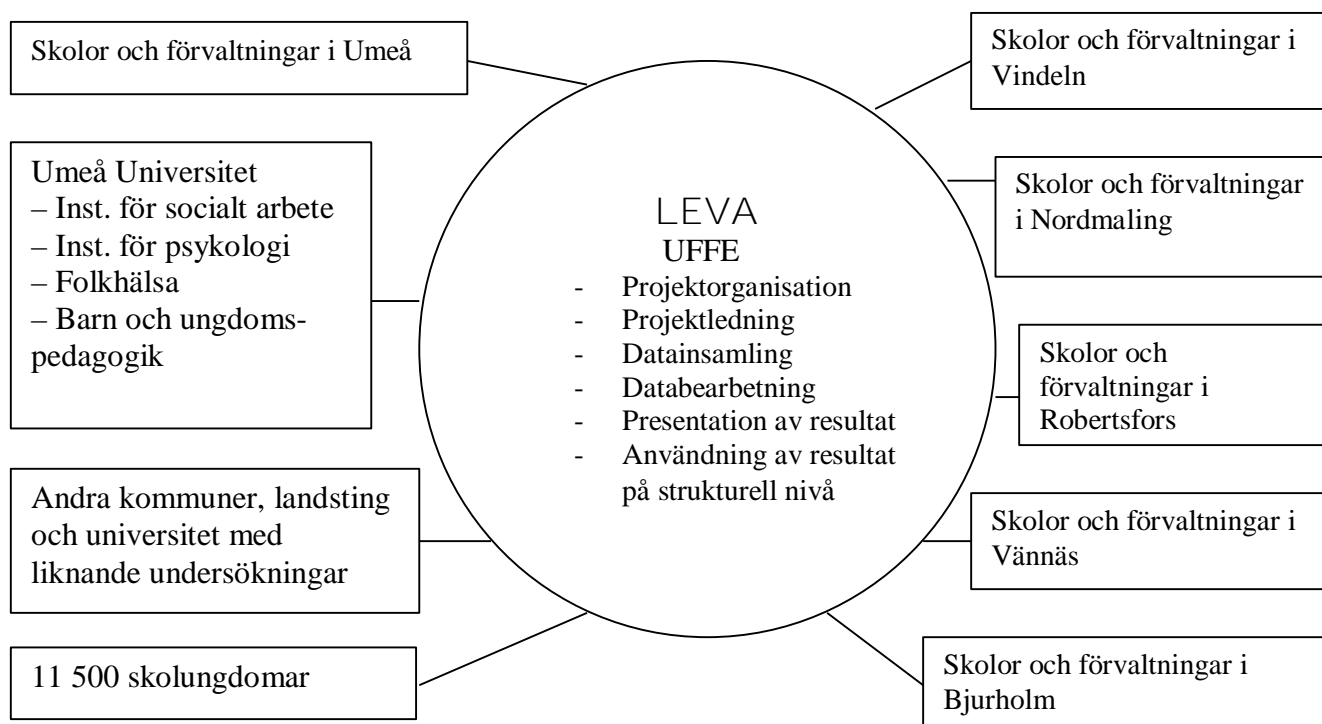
Skolor och förvaltningar i Umeå

Umeå Universitet
– Inst. för socialt arbete
– Inst. för psykologi
– Folkhälsa
– Barn och ungdomspedagogik

Andra kommuner, landsting och universitet med liknande undersökningar

11 500 skolungdomar

LEVA
UFFE
- Projektorganisation
- Projektledning
- Datainsamling
- Databearbetning
- Presentation av resultat
- Användning av resultat på strukturell nivå

Skolor och förvaltningar i Vindeln

Skolor och förvaltningar i Nordmaling

Skolor och förvaltningar i Robertsfors

Skolor och förvaltningar i Vännäs

Skolor och förvaltningar i Bjurholm